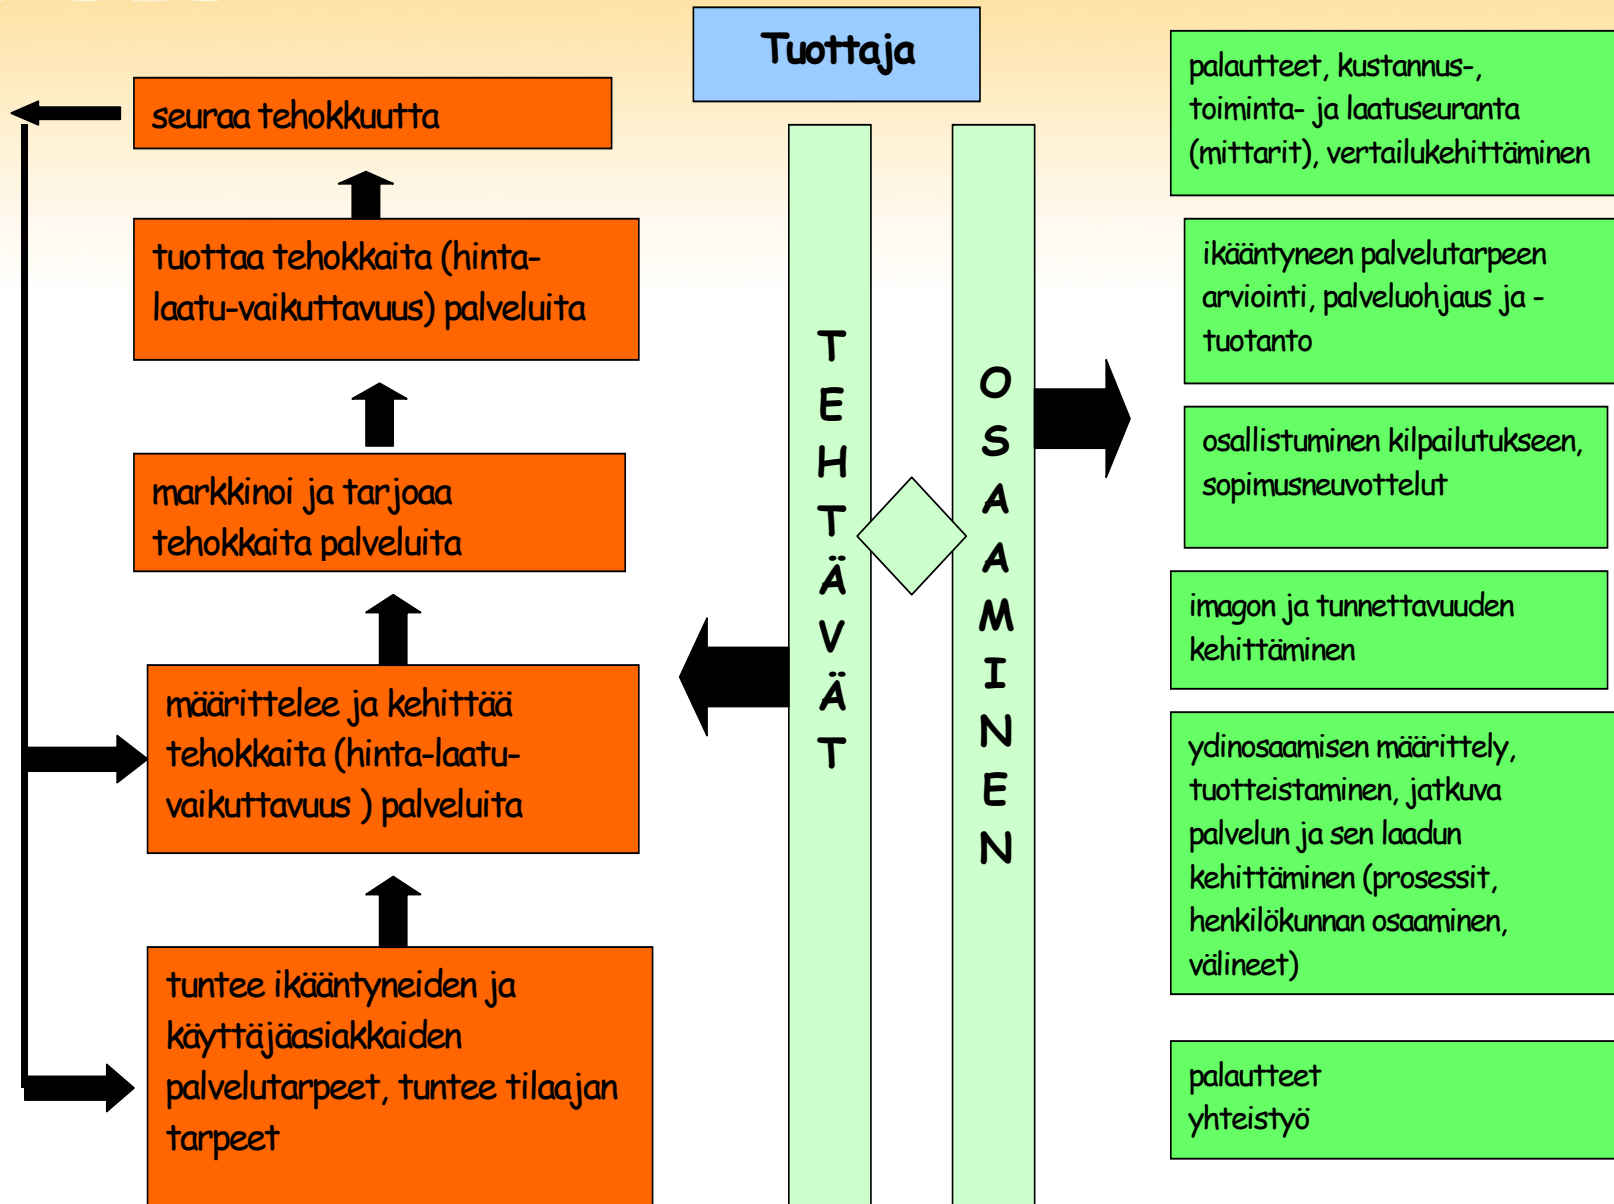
Tuottaja

seuraa tehokkuutta

tuottaa tehokkaita (hinta-laatu-vaikuttavuus) palveluita

markkinoi ja tarjoaa tehokkaita palveluita

määrittelee ja kehittää tehokkaita (hinta-laatu-vaikuttavuus ) palveluita

tuntee ikääntyneiden ja käyttäjäasiakkaiden palvelutarpeet, tuntee tilaajan tarpeet

TEHTÄVÄT

OSAAMINEN

palautteet, kustannus-, toiminta- ja laatuseuranta (mittarit), vertailukehittäminen

ikääntyneen palvelutarpeen arviointi, palveluohjaus ja -tuotanto

osallistuminen kilpailutukseen, sopimusneuvottelut

imagon ja tunnettavuuden kehittäminen

ydinosaamisen määrittely, tuotteistaminen, jatkuva palvelun ja sen laadun kehittäminen (prosessit, henkilökunnan osaaminen, välineet)

palautteet
yhteistyö